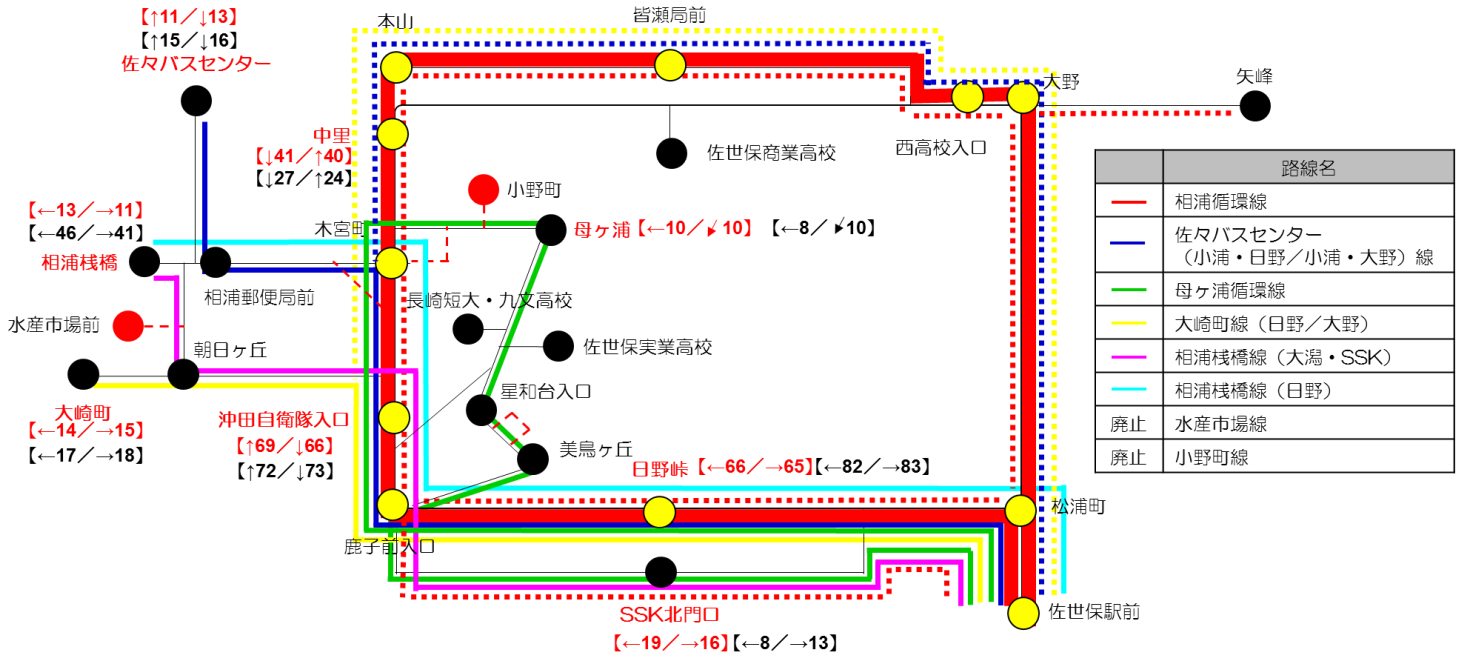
【↑11／↓13】
【↑15／↓16】
佐々バスセンター

本山
皆瀬局前
大野
矢峰
西高校入口
佐世保商業高校

中里
【↓41／↑40】
【↓27／↑24】

小野町
木宮町
母ヶ浦【←10／↙10】 【←8／↙10】

【←13／→11】
【←46／→41】
相浦桟橋
相浦郵便局前
長崎短大・九文高校
水産市場前
佐世保実業高校
朝日ヶ丘
星和台入口
大崎町
【←14／→15】
【←17／→18】
沖田自衛隊入口
【↑69／↓66】
【↑72／↓73】
美鳥ヶ丘
日野峠【←66／→65】【←82／→83】
松浦町
鹿子前入口
SSK北門口
【←19／→16】【←8／→13】
佐世保駅前

| | 路線名 |
|---|---|
| | 相浦循環線 |
| | 佐々バスセンター（小浦・日野／小浦・大野）線 |
| | 母ヶ浦循環線 |
| | 大崎町線（日野／大野） |
| | 相浦桟橋線（大潟・SSK） |
| | 相浦桟橋線（日野） |
| 廃止 | 水産市場線 |
| 廃止 | 小野町線 |